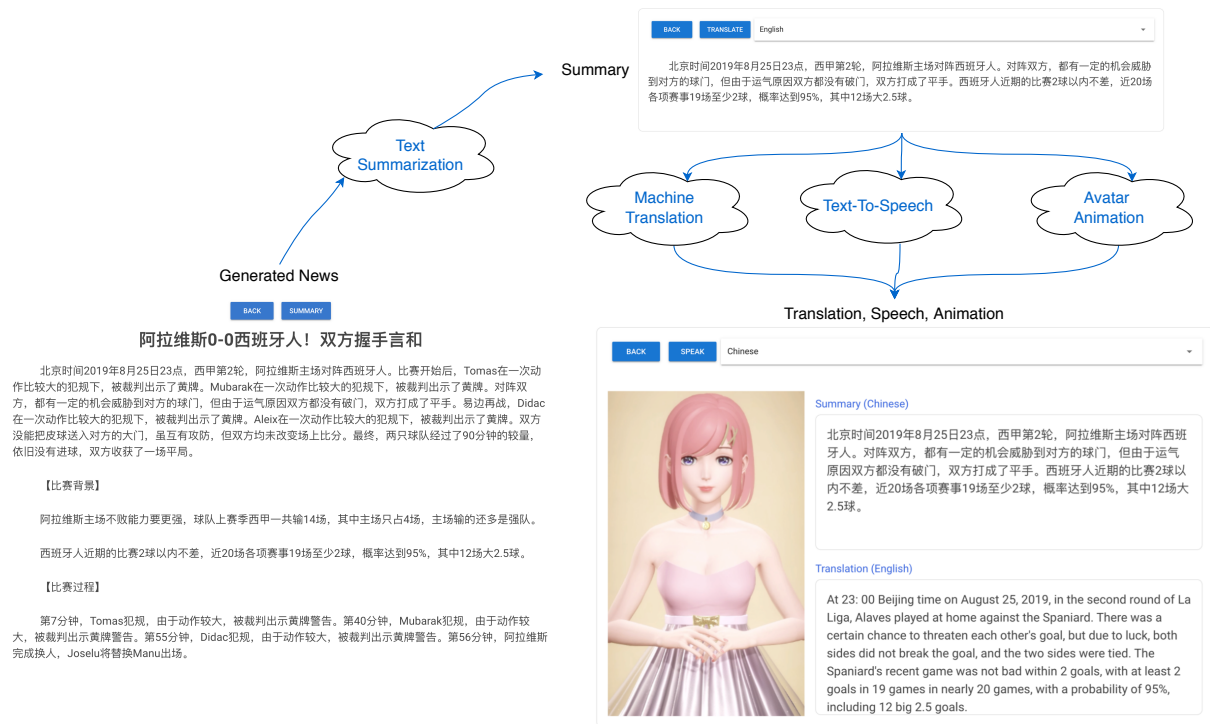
BACK TRANSLATE English

北京时间2019年8月25日23点，西甲第2轮，阿拉维斯主场对阵西班牙人。对阵双方，都有一定的机会威胁到对方的球门，但由于运气原因双方都没有破门，双方打成了平手。西班牙人近期的比赛2球以内不差，近20场各项赛事19场至少2球，概率达到95%，其中12场大2.5球。

Summary

Text Summarization

Machine Translation

Text-To-Speech

Avatar Animation

Generated News

Translation, Speech, Animation

BACK SUMMARY

阿拉维斯0-0西班牙人！双方握手言和

北京时间2019年8月25日23点，西甲第2轮，阿拉维斯主场对阵西班牙人。比赛开始后，Tomas在一次动作比较大的犯规下，被裁判出示了黄牌。Mubarak在一次动作比较大的犯规下，被裁判出示了黄牌。对阵双方，都有一定的机会威胁到对方的球门，但由于运气原因双方都没有破门，双方打成了平手。易边再战，Didac在一次动作比较大的犯规下，被裁判出示了黄牌。Aleix在一次动作比较大的犯规下，被裁判出示了黄牌。双方没能把皮球送入对方的大门，虽互有攻防，但双方均未改变场上比分。最终，两只球队经过了90分钟的较量，依旧没有进球，双方收获了一场平局。

【比赛背景】

阿拉维斯主场不败能力要更强，球队上赛季西甲一共输14场，其中主场只占4场，主场输的还多是强队。

西班牙人近期的比赛2球以内不差，近20场各项赛事19场至少2球，概率达到95%，其中12场大2.5球。

【比赛过程】

第7分钟，Tomas犯规，由于动作较大，被裁判出示黄牌警告。第40分钟，Mubarak犯规，由于动作较大，被裁判出示黄牌警告。第55分钟，Didac犯规，由于动作较大，被裁判出示黄牌警告。第56分钟，阿拉维斯完成换人，Joselu将替换Manu出场。

BACK SPEAK Chinese

Summary (Chinese)

北京时间2019年8月25日23点，西甲第2轮，阿拉维斯主场对阵西班牙人。对阵双方，都有一定的机会威胁到对方的球门，但由于运气原因双方都没有破门，双方打成了平手。西班牙人近期的比赛2球以内不差，近20场各项赛事19场至少2球，概率达到95%，其中12场大2.5球。

Translation (English)

At 23: 00 Beijing time on August 25, 2019, in the second round of La Liga, Alaves played at home against the Spaniard. There was a certain chance to threaten each other's goal, but due to luck, both sides did not break the goal, and the two sides were tied. The Spaniard's recent game was not bad within 2 goals, with at least 2 goals in 19 games in nearly 20 games, with a probability of 95%, including 12 big 2.5 goals.